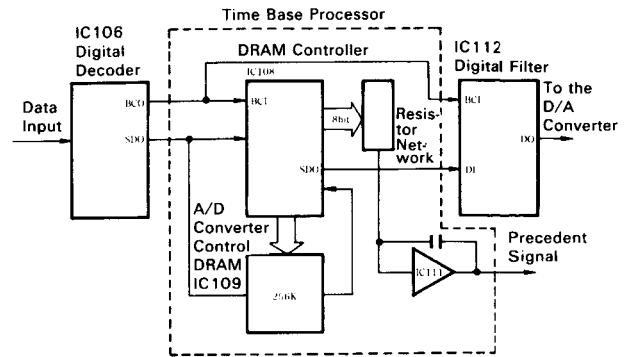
Time Base Processor

IC106
Digital
Decoder

DRAM Controller

IC112
Digital Filter

Data
Input

BCO

SDO

IC108

BCI

8bit

Resistor Network

BCI

To the
D/A
Converter

DO

SDO

DI

A/D
Converter
Control
DRAM
IC109

Precedent
Signal

IC111

256K